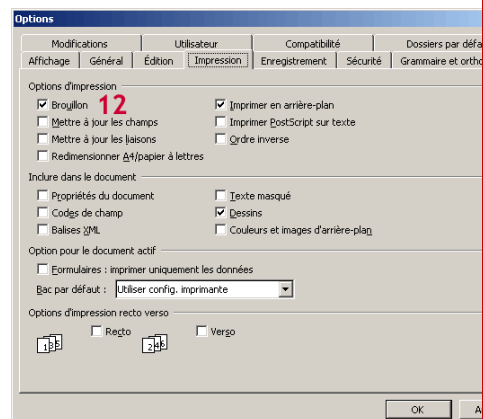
Options

Modifications | Utilisateur | Compatibilité | Dossiers par défa
Affichage | Général | Édition | Impression | Enregistrement | Sécurité | Grammaire et ortho

Options d'impression
Brouillon 12
Mettre à jour les champs
Mettre à jour les liaisons
Redimensionner A4/papier à lettres
Imprimer en arrière-plan
Imprimer PostScript sur texte
Ordre inverse

Inclure dans le document
Propriétés du document
Codes de champ
Balises XML
Texte masqué
Dessins
Couleurs et images d'arrière-plan

Option pour le document actif
Formulaires : imprimer uniquement les données
Bac par défaut : Utiliser config. imprimante

Options d'impression recto verso
1 3 5
Recto
2 4 6
Verso

OK
A